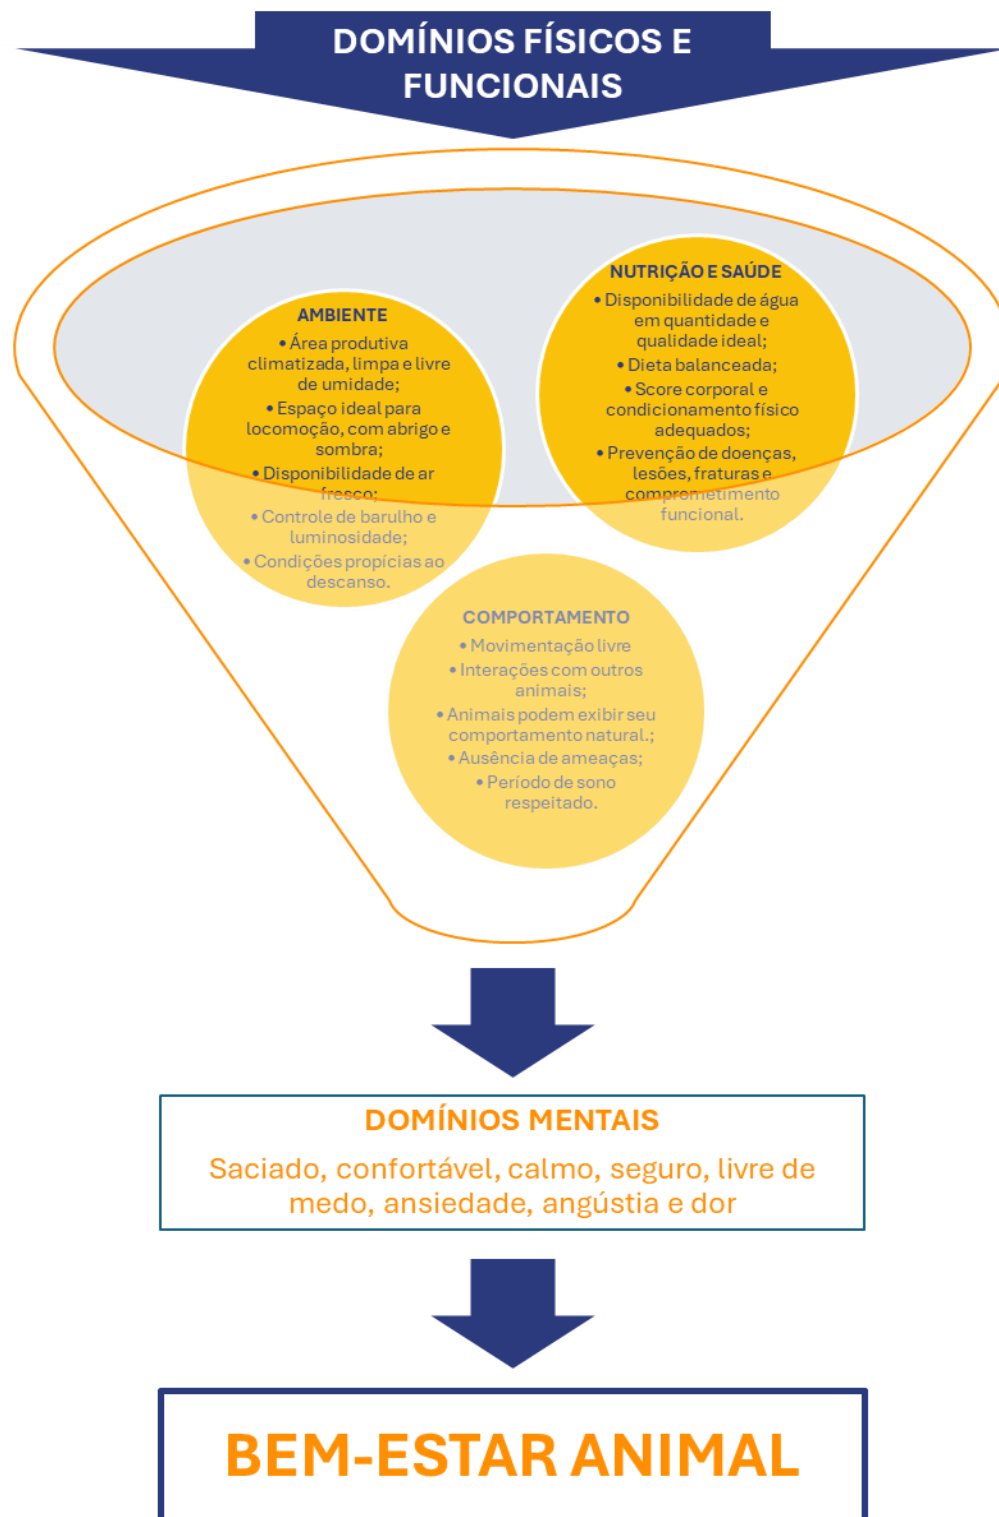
DOMÍNIOS FÍSICOS E FUNCIONAIS

AMBIENTE
• Área produtiva climatizada, limpa e livre de umidade;
• Espaço ideal para locomoção, com abrigo e sombra;
• Disponibilidade de ar fresco;
• Controle de barulho e luminosidade;
• Condições propícias ao descanso.

NUTRIÇÃO E SAÚDE
• Disponibilidade de água em quantidade e qualidade ideal;
• Dieta balanceada;
• Score corporal e condicionamento físico adequados;
• Prevenção de doenças, lesões, fraturas e comprometimento funcional.

COMPORTAMENTO
• Movimentação livre
• Interações com outros animais;
• Animais podem exibir seu comportamento natural.;
• Ausência de ameaças;
• Período de sono respeitado.

DOMÍNIOS MENTAIS
Saciado, confortável, calmo, seguro, livre de medo, ansiedade, angústia e dor

BEM-ESTAR ANIMAL